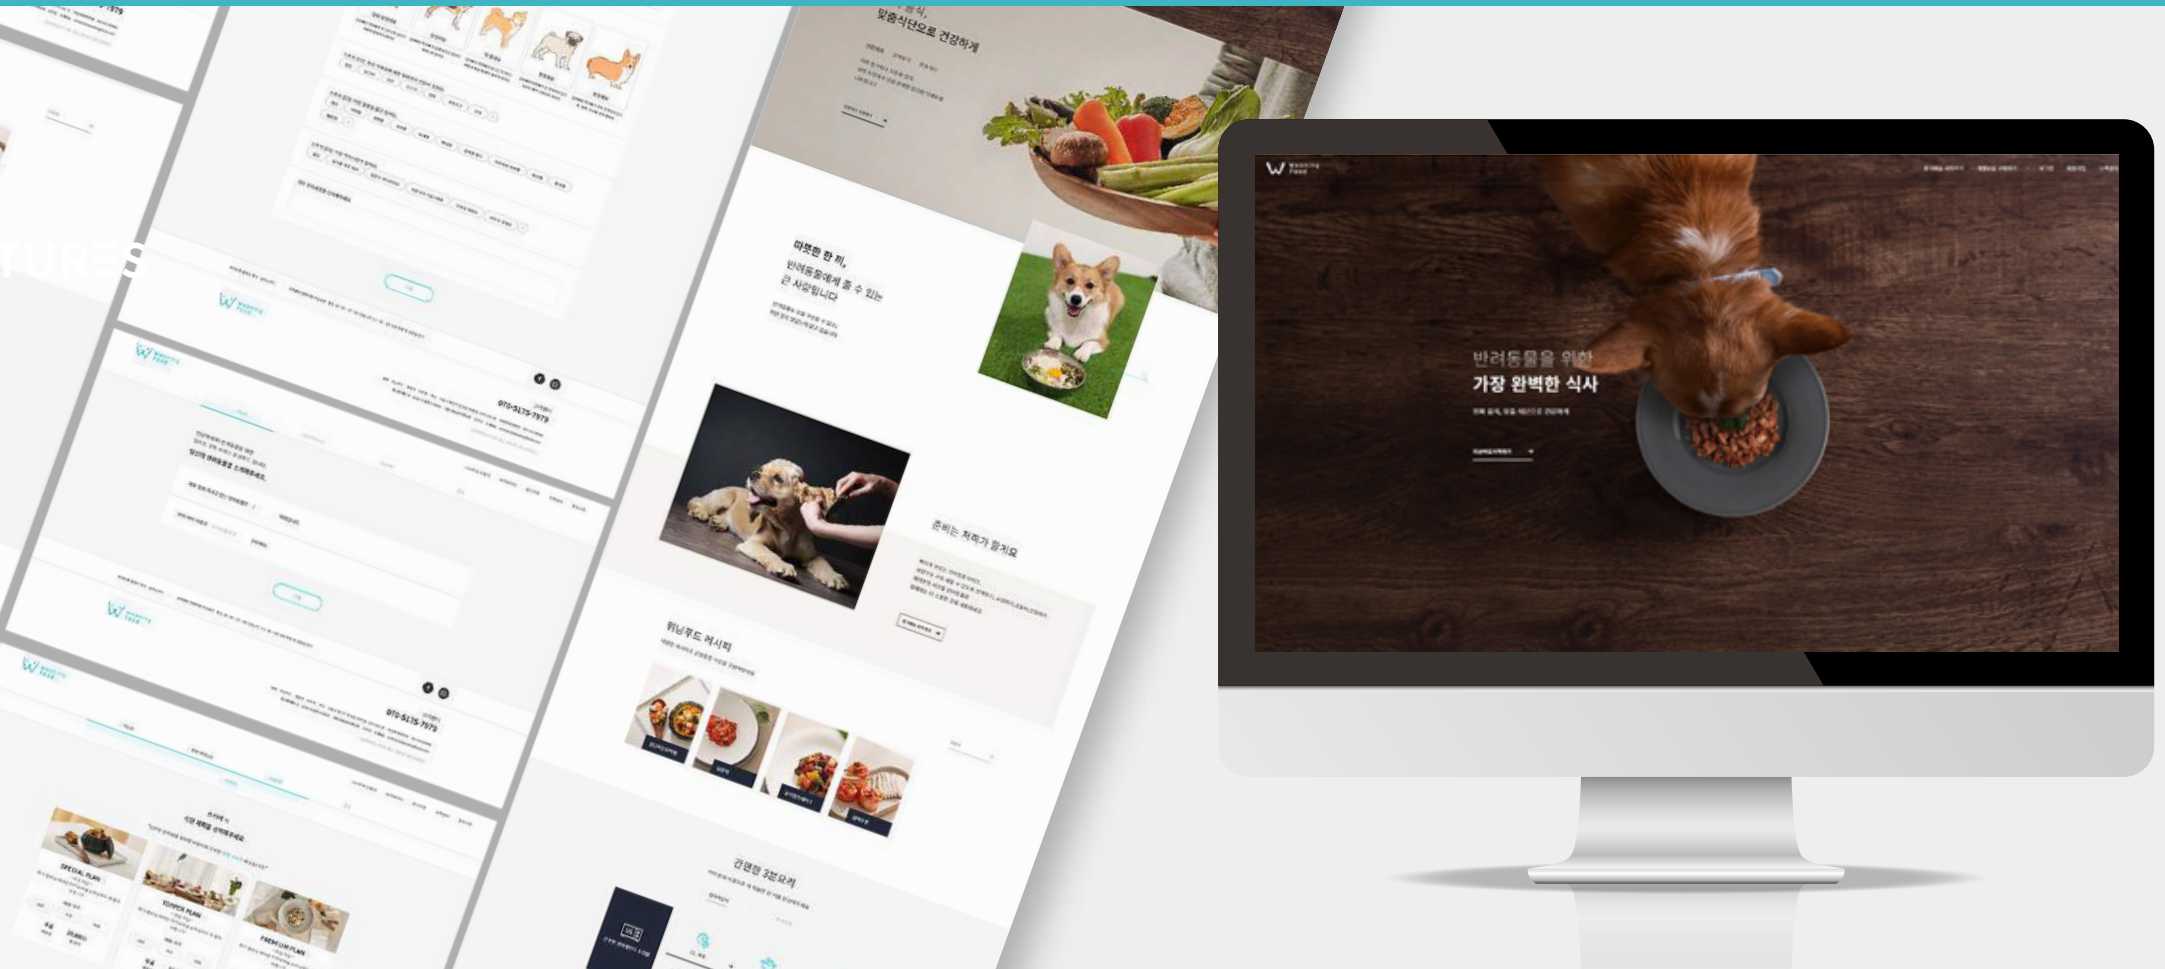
TURES

맞춤식단으로 건강하게

따뜻한 한 끼,
반려동물에게 줄 수 있는
큰 사랑입니다

준비는 저희가 할게요

위닝푸드 레시피

간편한 3분요리

070-5175-7979

070-5175-7979

SPECIAL PLAN

TOPPER PLAN

PREMIUM PLAN

반려동물을 위한
가장 완벽한 식사